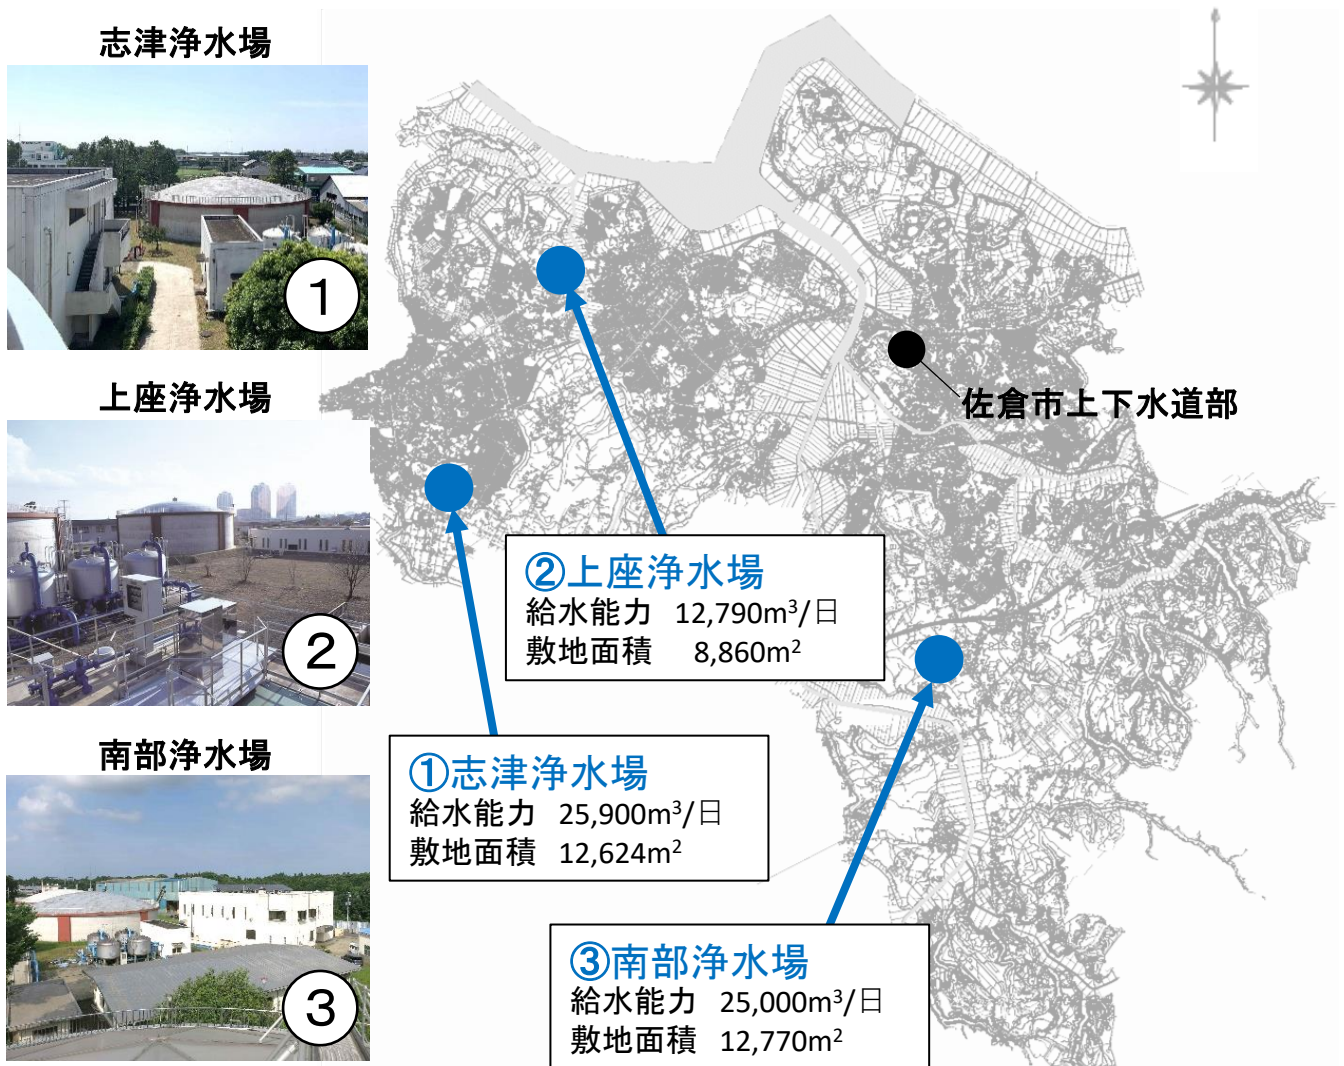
志津浄水場

1

上座浄水場

2

南部浄水場

3

佐倉市上下水道部

②上座浄水場
給水能力 12,790m$^3$/日
敷地面積 8,860m$^2$

①志津浄水場
給水能力 25,900m$^3$/日
敷地面積 12,624m$^2$

③南部浄水場
給水能力 25,000m$^3$/日
敷地面積 12,770m$^2$